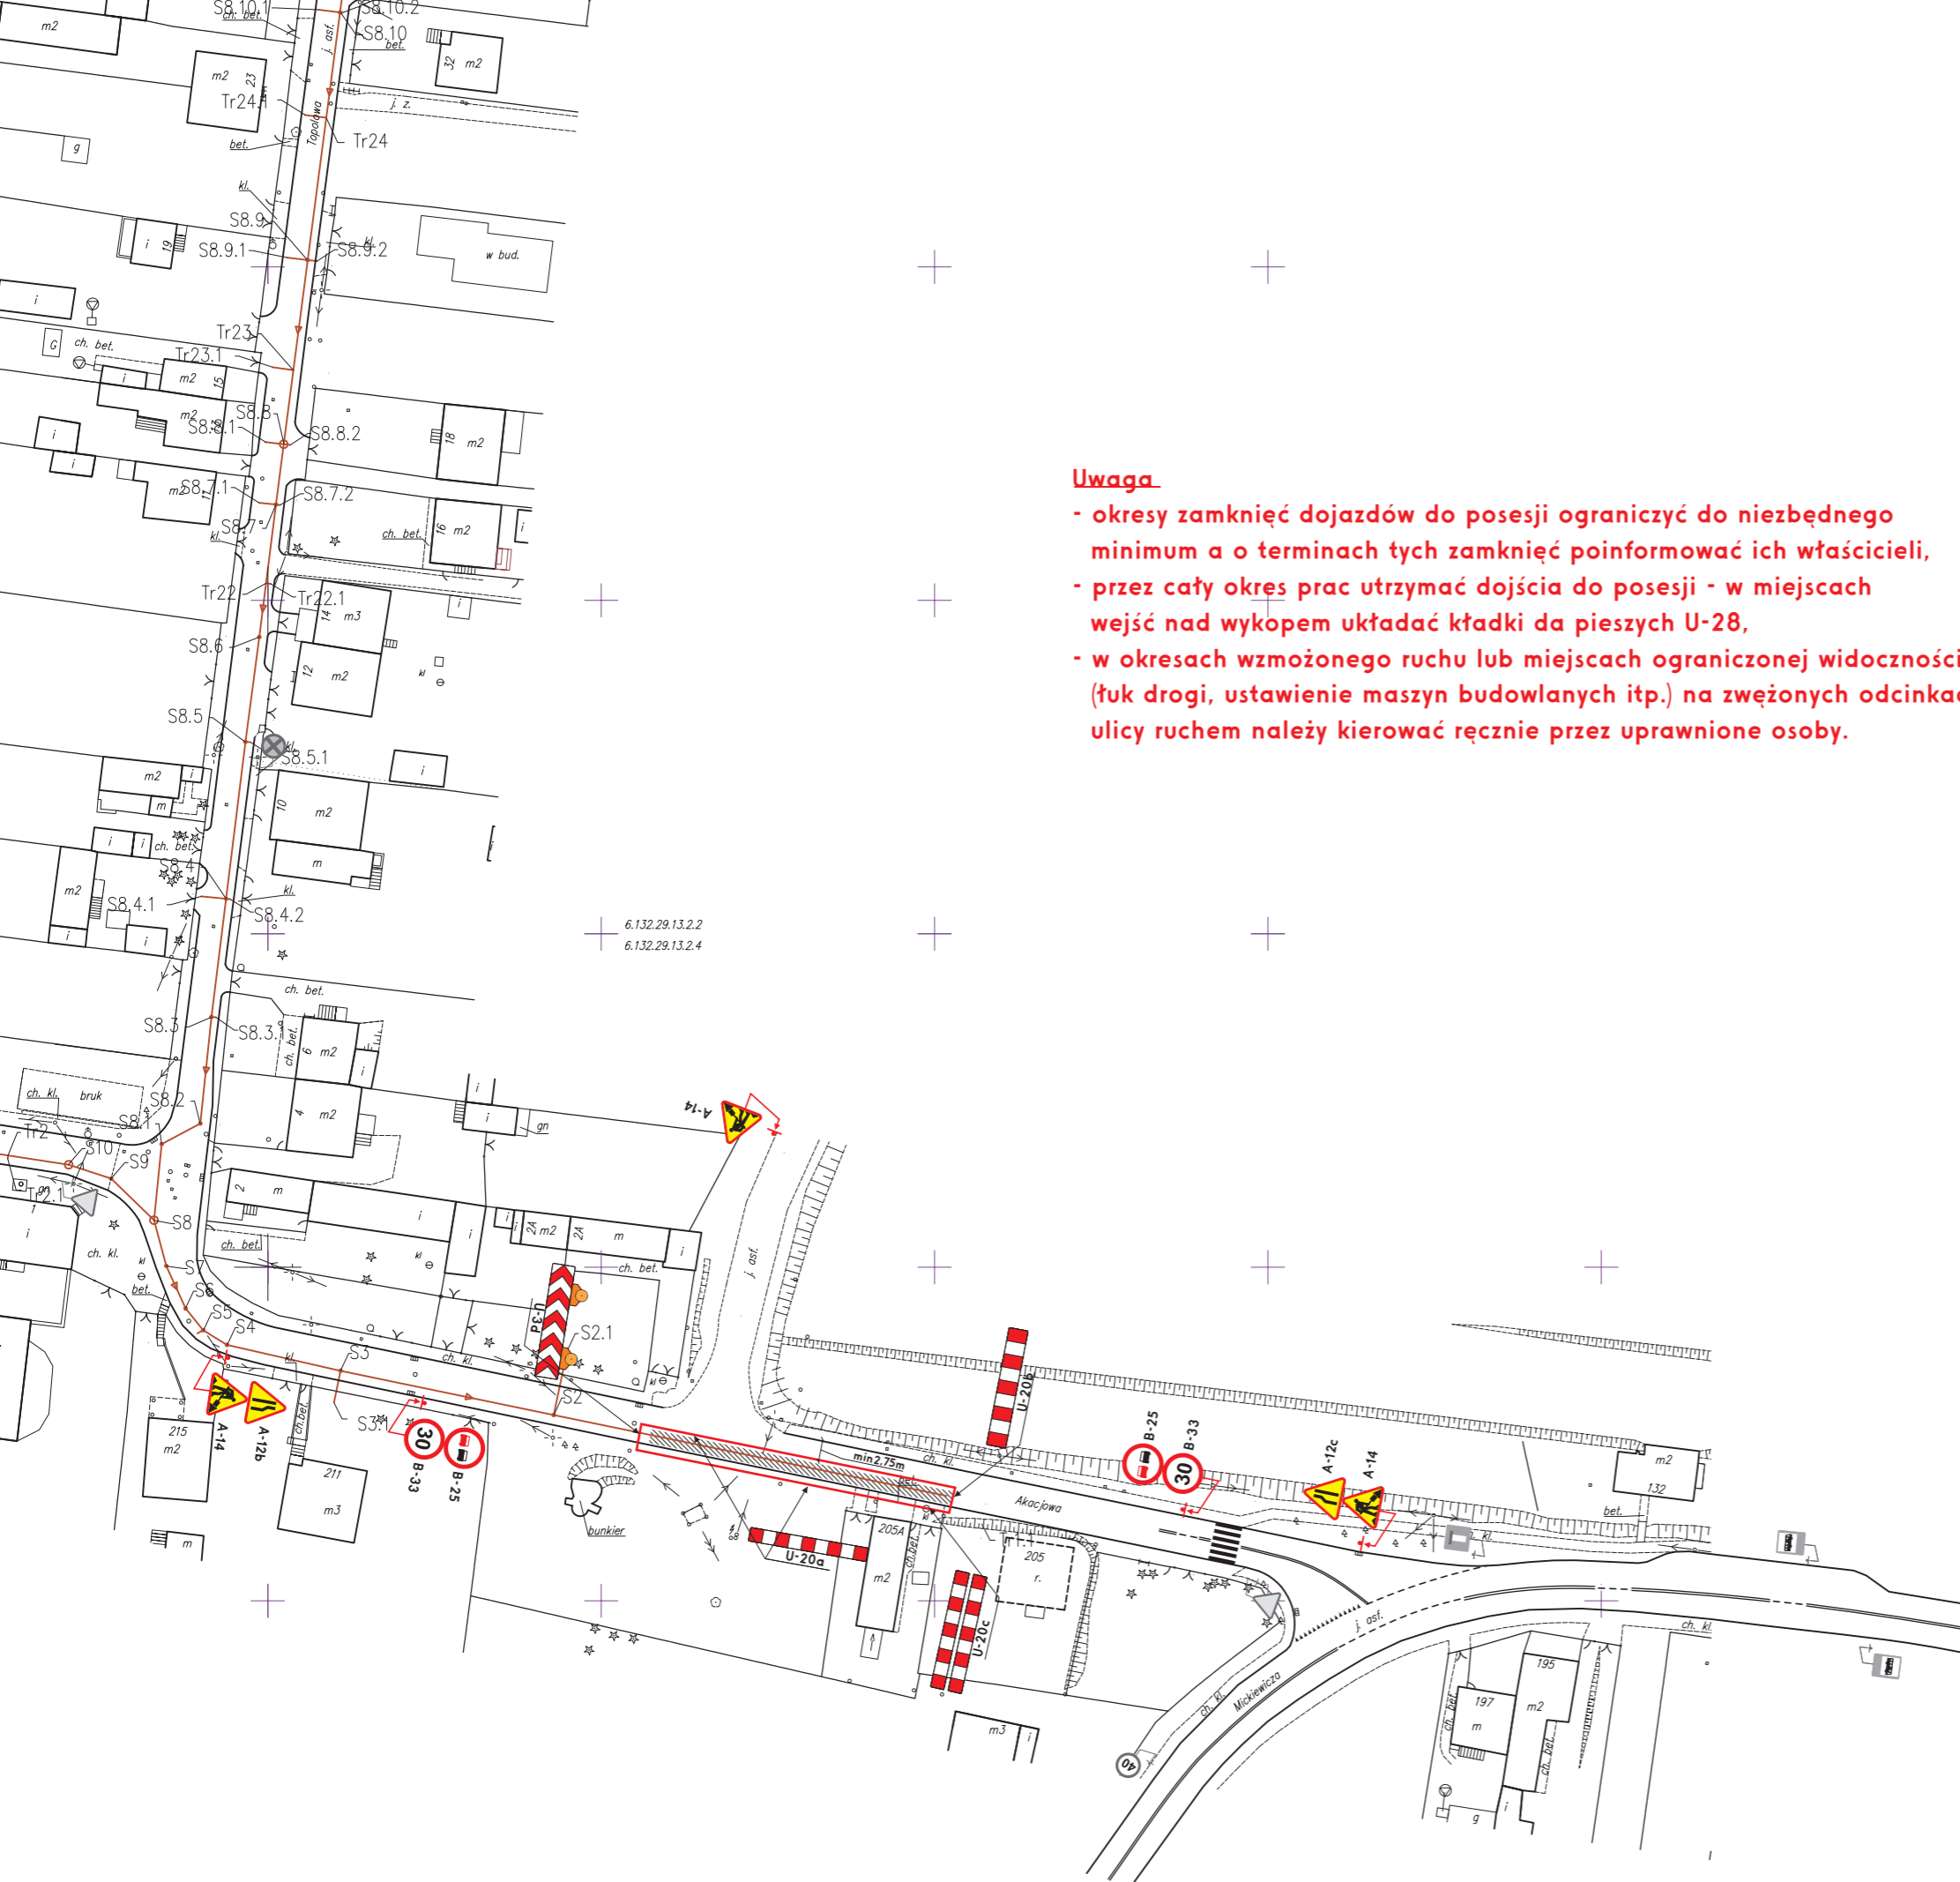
Uwaga
- okresy zamknięć dojazdów do posesji ograniczyć do niezbędnego minimum a o terminach tych zamknięć poinformować ich właścicieli,
- przez cały okres prac utrzymać dojścia do posesji - w miejscach wejść nad wykopem układać kładki da pieszych U-28,
- w okresach wzmożonego ruchu lub miejscach ograniczonej widoczności (łuk drogi, ustawienie maszyn budowlanych itp.) na zwężonych odcinka ulicy ruchem należy kierować ręcznie przez uprawnione osoby.

S8.10.1 ch. bet. S8.10.2 j. asf. S8.10 bet. m2 32 m2 m2 23 Tr24.1 j. z. Topolowa Tr24 bet. g kl. S8.9 S8.9.1 19 i S8.9.2 kl. w bud. i Tr23 G ch. bet. Tr23.1 i m2 15 m2 S8.8 S8.8.1 S8.8.2 18 m2 i i m2 S8.7.1 S8.7.2 S8.7 kl. ch. bet. 16 m2 i Tr22 Tr22.1 i 14 m3 S8.6 12 m2 kl S8.5 kl. S8.5.1 i m2 i m 10 m2 i i ch. bet. S8.4 m m2 S8.4.1 i i kl. S8.4.2 6.132.29.13.2.2 6.132.29.13.2.4 ch. bet. S8.3 S8.3.1 ch. bet. 6 m2 i i 4 m2 i gn ch. kl. bruk S8.2 S8.1 Tr2 S10 S9 A-14 Tr2.1 i S8 ch. kl. kl bet. 2 m i i ch. bet. 2A m2 2A m i S7 ch. bet. S6 S5 S4 P-3 S2.1 j. asf. S3 kl. ch. kl. S2 kl S3.1 A-14 A-12b ch. bet. 215 m2 30 B-33 B-25 211 m3 m bunkier min 2.75m bet. ch. kl. U-20a 205A m2 ch. bet. U-20b U-20c 205 r. Akacjowa B-25 30 B-33 A-12c A-14 m2 132 bet. kl. j. asf. ch. kl. Mickiewicza ch. kl. 40 195 197 m m2 ch. bet. ch. bet. g m3 i